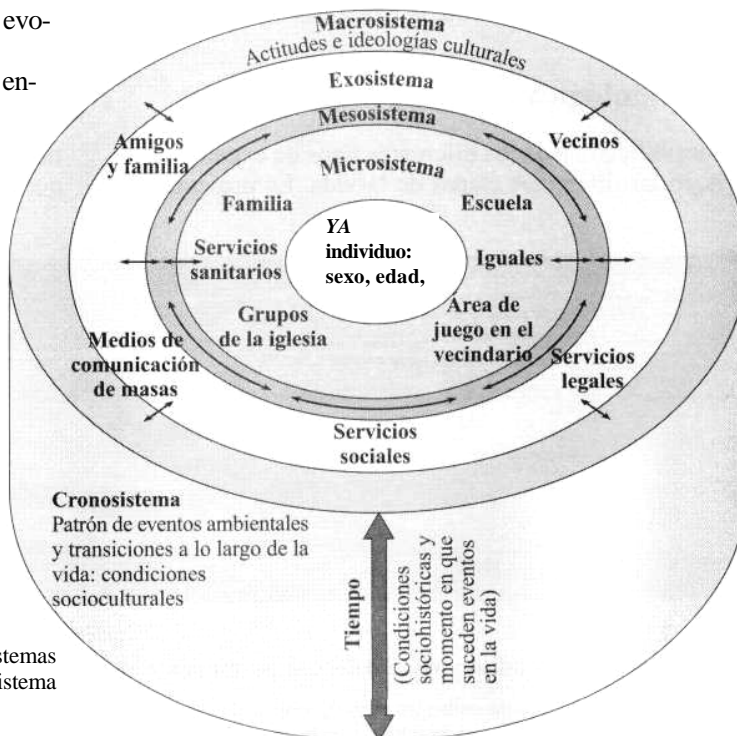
evo-

en-

Macrosistema
Actitudes e ideologías culturales

Exosistema

Mesosistema

Amigos y familia

Vecinos

Microsistema

Familia

YA individuo: sexo, edad,

Escuela

Servicios sanitarios

Iguales

Grupos de la iglesia

Área de juego en el vecindario

Medios de comunicación de masas

Servicios legales

Servicios sociales

Cronosistema
Patrón de eventos ambientales y transiciones a lo largo de la vida: condiciones socioculturales

Tiempo
(Condiciones sociohistóricas y momento en que suceden eventos en la vida)

stemas
istema